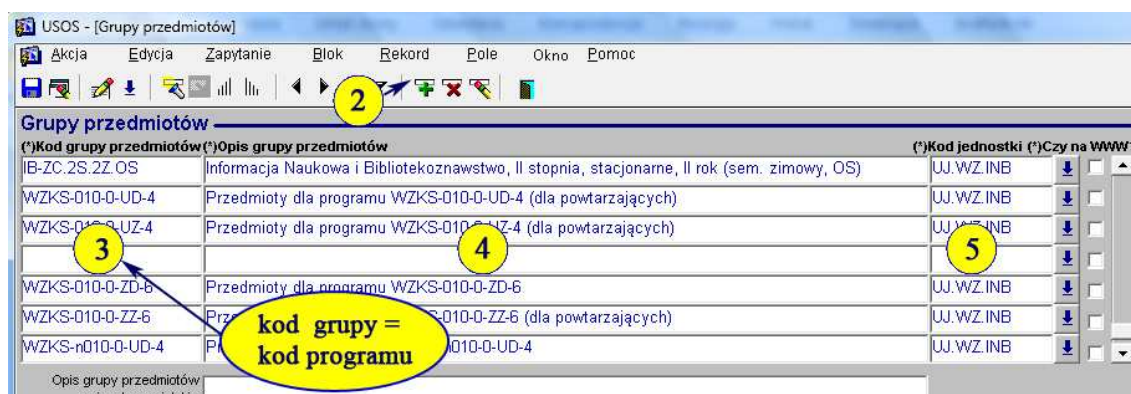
USOS - [Grupy przedmiotów]

Akcja Edycja Zapytanie Blok Rekord Pole Okno Pomoc

2

Grupy przedmiotów

| (*)Kod grupy przedmiotów | (*)Opis grupy przedmiotów | (*)Kod jednostki | (*)Czy na WWW |
|---|---|---|---|
| IB-ZC.2S.2Z.OS | Informacja Naukowa i Bibliotekoznawstwo, II stopnia, stacjonarne, II rok (sem. zimowy, OS) | UJ.WZ.INB | |
| WZKS-010-0-UD-4 | Przedmioty dla programu WZKS-010-0-UD-4 (dla powtarzających) | UJ.WZ.INB | |
| WZKS-0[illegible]-UZ-4 | Przedmioty dla programu WZKS-010-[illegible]Z-4 (dla powtarzających) | UJ.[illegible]NB | |
| 3 | 4 | 5 | |
| WZKS-010-0-ZD-6 | Przedmioty dla programu WZKS-010-0-ZD-6 | UJ.WZ.INB | |
| WZKS-010-0-ZZ-6 | Prz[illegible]-010-0-ZZ-6 (dla powtarzających) | UJ.WZ.INB | |
| WZKS-n010-0-UD-4 | P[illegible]010-0-UD-4 | UJ.WZ.INB | |

kod grupy = kod programu

Opis grupy przedmiotów